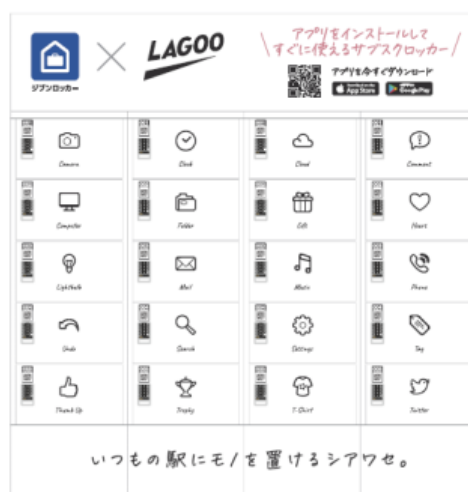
シブンロッカー

LAGOO

アプリをインストールして
すぐに使えるサブスクロッカー

アプリを今すぐダウンロード

App Store

Google Play

Camera

Clock

Cloud

Comment

Computer

Folder

Gift

Heart

Lightbulb

Mail

Music

Phone

Undo

Search

Settings

Tag

Thumb Up

Trophy

T-Shirt

Twitter

いつもの駅にモノを置けるシアワセ。